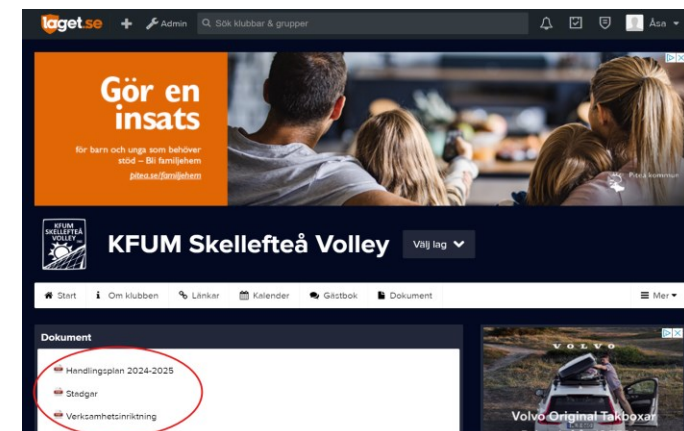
laget.se + Admin Sök klubbar & grupper Åsa

Gör en insats

för barn och unga som behöver stöd – Bli familjehem

pitea.se/familjehem

Piteå kommun

KFUM SKELLEFTEÅ VOLLEY

KFUM Skellefteå Volley

Välj lag

Start Om klubben Länkar Kalender Gästbok Dokument Mer

Dokument

Handlingsplan 2024-2025

Stadgar

Verksamhetsinriktning

VOLVO

Volvo Original Takboxar